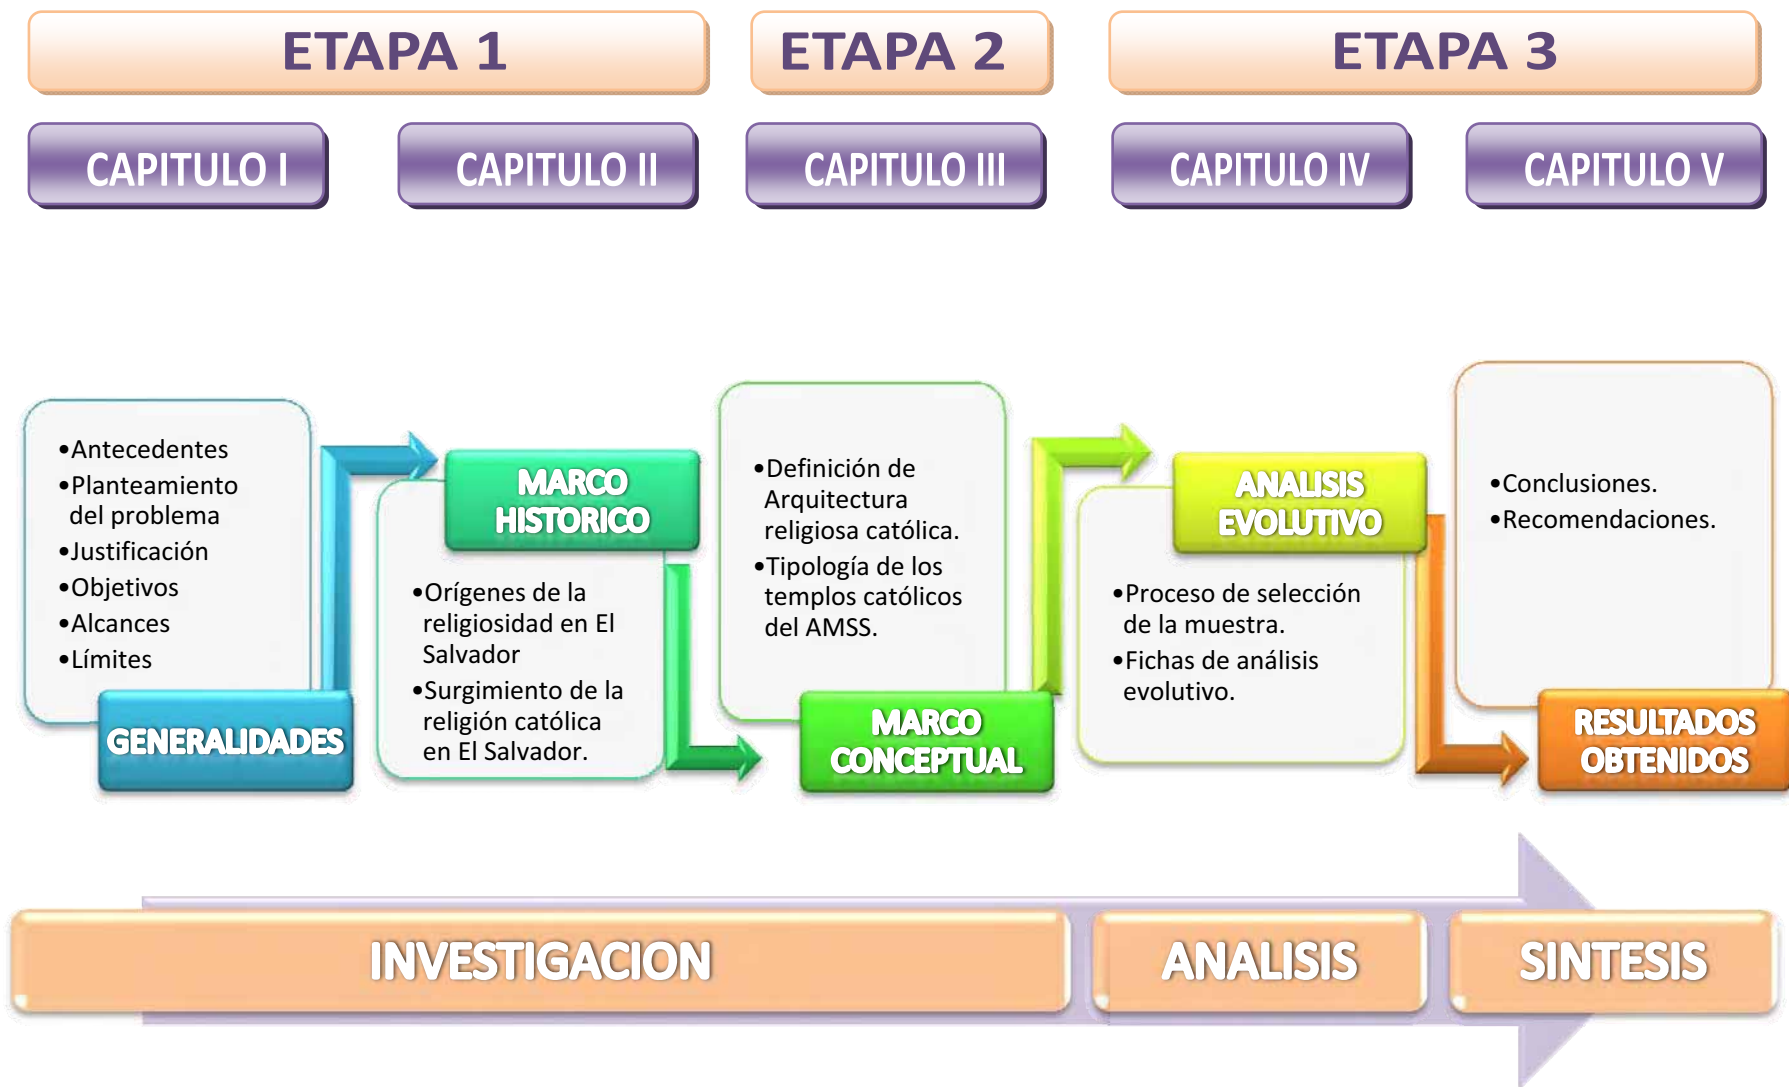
ETAPA 1

ETAPA 2

ETAPA 3

CAPITULO I

CAPITULO II

CAPITULO III

CAPITULO IV

CAPITULO V

•Antecedentes
•Planteamiento del problema
•Justificación
•Objetivos
•Alcances
•Límites

GENERALIDADES

MARCO HISTORICO

•Orígenes de la religiosidad en El Salvador
•Surgimiento de la religión católica en El Salvador.

•Definición de Arquitectura religiosa católica.
•Tipología de los templos católicos del AMSS.

MARCO CONCEPTUAL

ANALISIS EVOLUTIVO

•Proceso de selección de la muestra.
•Fichas de análisis evolutivo.

•Conclusiones.
•Recomendaciones.

RESULTADOS OBTENIDOS

INVESTIGACION

ANALISIS

SINTESIS